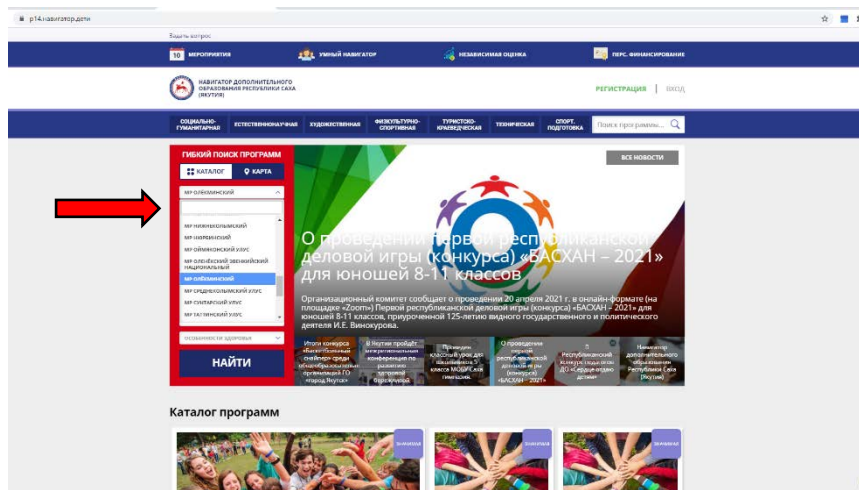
p14.навигатор.дети

Задать вопрос

10 МЕРОПРИЯТИЯ
УМНЫЙ НАВИГАТОР
НЕЗАВИСИМАЯ ОЦЕНКА
ПЕРС. ФИНАНСИРОВАНИЕ

НАВИГАТОР ДОПОЛНИТЕЛЬНОГО ОБРАЗОВАНИЯ РЕСПУБЛИКИ САХА (ЯКУТИЯ)

РЕГИСТРАЦИЯ | ВХОД

СОЦИАЛЬНО-ГУМАНИТАРНАЯ
ЕСТЕСТВЕННОНАУЧНАЯ
ХУДОЖЕСТВЕННАЯ
ФИЗКУЛЬТУРНО-СПОРТИВНАЯ
ТУРИСТСКО-КРАЕВЕДЧЕСКАЯ
ТЕХНИЧЕСКАЯ
СПОРТ. ПОДГОТОВКА
Поиск программы...

ГИБКИЙ ПОИСК ПРОГРАММ
КАТАЛОГ
КАРТА
МР ОЛЁКМИНСКИЙ
МР НИЖНЕКОЛЫМСКИЙ
МР НЮРБИНСКИЙ
МР ОЙМЯКОНСКИЙ УЛУС
МР ОЛЕНЁКСКИЙ ЭВЕНКИЙСКИЙ НАЦИОНАЛЬНЫЙ
МР ОЛЁКМИНСКИЙ
МР СРЕДНЕКОЛЫМСКИЙ УЛУС
МР СУНТАРСКИЙ УЛУС
МР ТАТТИНСКИЙ УЛУС
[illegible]
НАЙТИ

ВСЕ НОВОСТИ

О проведении Первой республиканской деловой игры (конкурса) «БАСХАН – 2021» для юношей 8-11 классов

Организационный комитет сообщает о проведении 20 апреля 2021 г. в онлайн-формате (на площадке «Zoom») Первой республиканской деловой игры (конкурса) «БАСХАН – 2021» для юношей 8-11 классов, приуроченной 125-летию видного государственного и политического деятеля И.Е. Винокурова.

Итоги конкурса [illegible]
В Якутии пройдёт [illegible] конференция по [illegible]
Проведен классный урок для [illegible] 5 класса МОБУ Саха гимназия
О проведении Первой республиканской деловой игры (конкурса) «БАСХАН – 2021»
II Республиканский конкурс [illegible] ДО «Сердце отдаю детям»
Навигатор дополнительного образования Республики Саха (Якутия)

Каталог программ

ЗНАЧИМАЯ
ЗНАЧИМАЯ
ЗНАЧИМАЯ